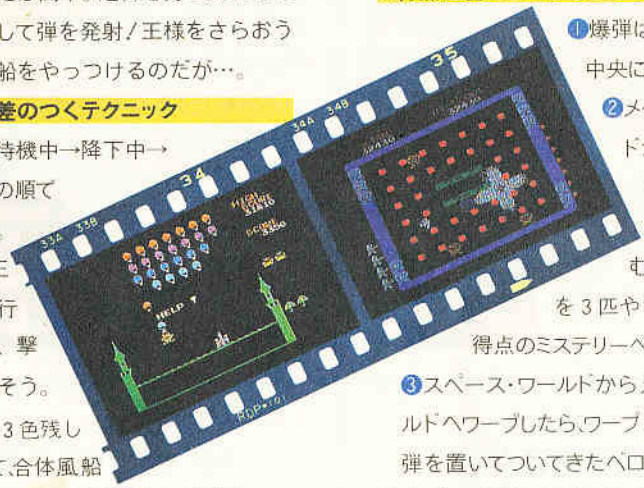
して弾を発射!王様をさらおう
船をやっつけるのだが…。
差のつくテクニック
待機中→降下中→
の順て

行
撃
そう。
3色残し
て,合体風船

34
334 338
HIGH SCORE
SCORE
HELP
ROP-01
344 348
35

❶爆弾は
中央に
❷メ
ド
む
を3匹や
得点のミステリーベ
❸スペース・ワールドから
ルドへワープしたら,ワープ
弾を置いてついてきたベロ